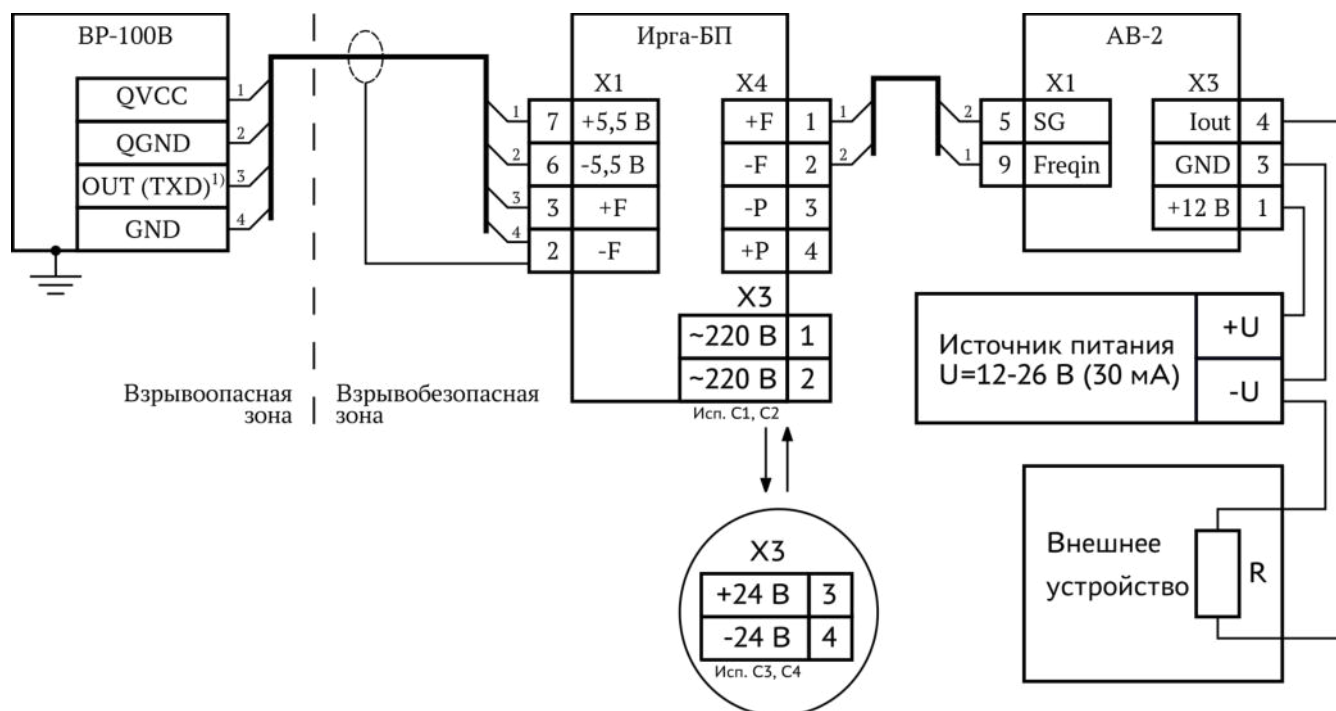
ВР-100В

| QVCC | 1 |
| QGND | 2 |
| OUT (TXD)$^{1)}$ | 3 |
| GND | 4 |

Взрывоопасная зона

Взрывобезопасная зона

Ирга-БП

X1

| 1 | 7 | +5,5 В |
| 2 | 6 | -5,5 В |
| 3 | 3 | +F |
| 4 | 2 | -F |

X4

| +F | 1 | 1 |
| -F | 2 | 2 |
| -P | 3 | |
| +P | 4 | |

X3

| ~220 В | 1 |
| ~220 В | 2 |

Исп. С1, С2

X3

| +24 В | 3 |
| -24 В | 4 |

Исп. С3, С4

АВ-2

X1

| 2 | 5 | SG |
| 1 | 9 | Freqin |

X3

| Iout | 4 |
| GND | 3 |
| +12 В | 1 |

Источник питания U=12-26 В (30 мА)

+U

-U

Внешнее устройство

R